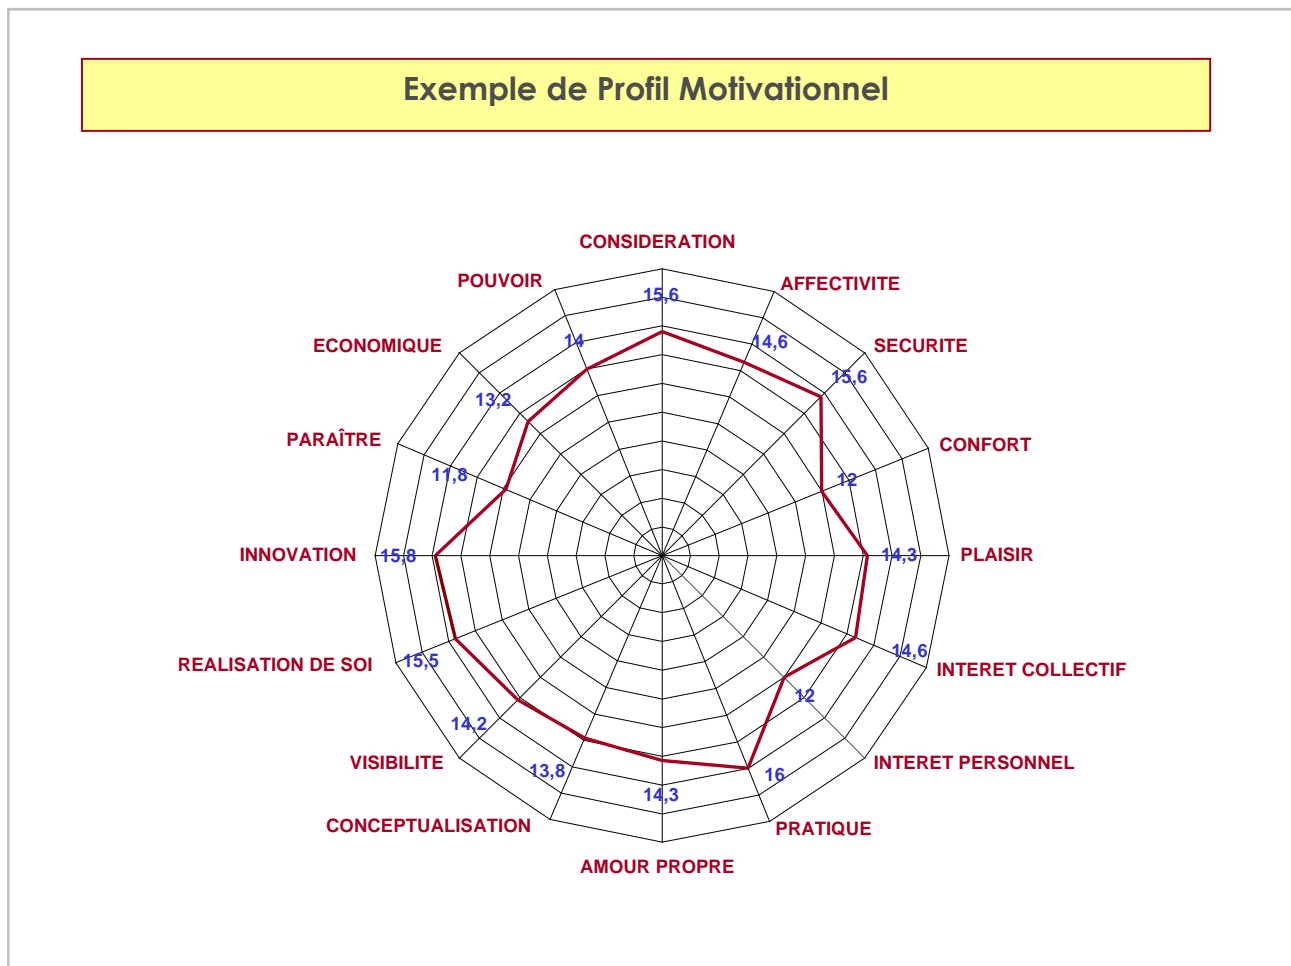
Exemple de Profil Motivationnel

CONSIDERATION
15,6
AFFECTIVITE
14,6
SECURITE
15,6
CONFORT
12
PLAISIR
14,3
INTERET COLLECTIF
14,6
INTERET PERSONNEL
12
PRATIQUE
16
AMOUR PROPRE
14,3
CONCEPTUALISATION
13,8
VISIBILITE
14,2
REALISATION DE SOI
15,5
INNOVATION
15,8
PARAÎTRE
11,8
ECONOMIQUE
13,2
POUVOIR
14